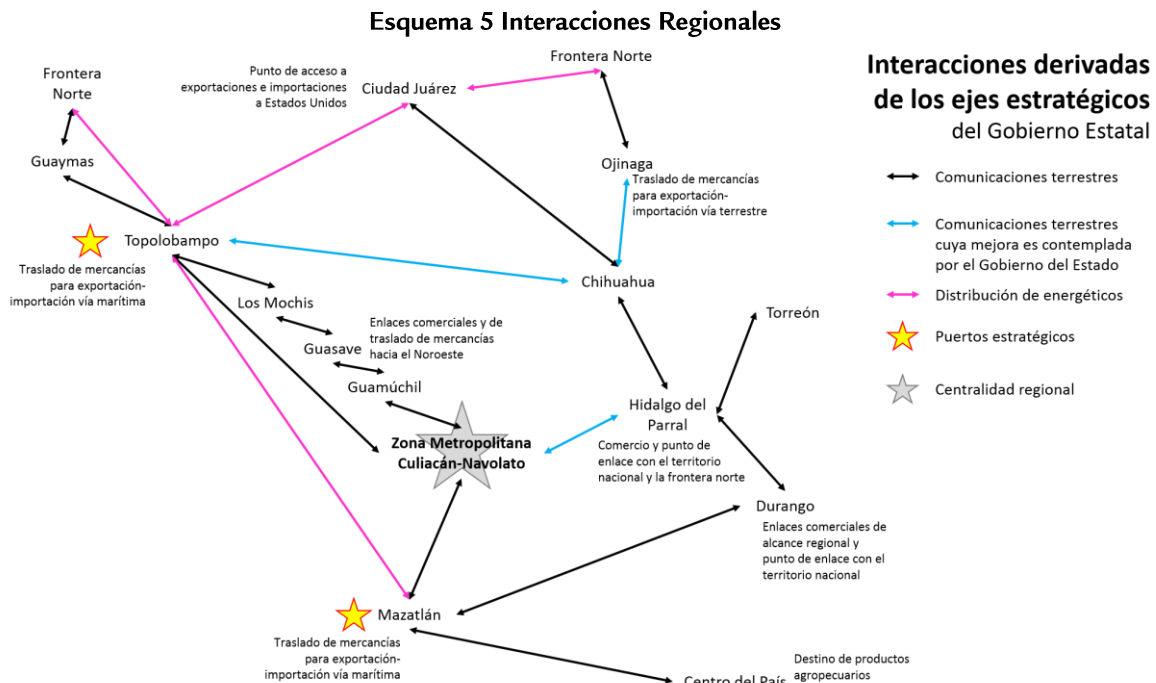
Esquema 5 Interacciones Regionales

Frontera Norte

Guaymas

Topolobampo

Traslado de mercancías para exportación-importación vía marítima

Punto de acceso a exportaciones e importaciones a Estados Unidos

Ciudad Juárez

Frontera Norte

Ojinaga

Traslado de mercancías para exportación-importación vía terrestre

Chihuahua

Los Mochis

Enlaces comerciales y de traslado de mercancías hacia el Noroeste

Guasave

Guamúchil

Zona Metropolitana Culiacán-Navolato

Hidalgo del Parral

Comercio y punto de enlace con el territorio nacional y la frontera norte

Torreón

Durango

Enlaces comerciales de alcance regional y punto de enlace con el territorio nacional

Mazatlán

Traslado de mercancías para exportación-importación vía marítima

Centro del País

Destino de productos agropecuarios

Interacciones derivadas de los ejes estratégicos del Gobierno Estatal

Comunicaciones terrestres

Comunicaciones terrestres cuya mejora es contemplada por el Gobierno del Estado

Distribución de energéticos

Puertos estratégicos

Centralidad regional